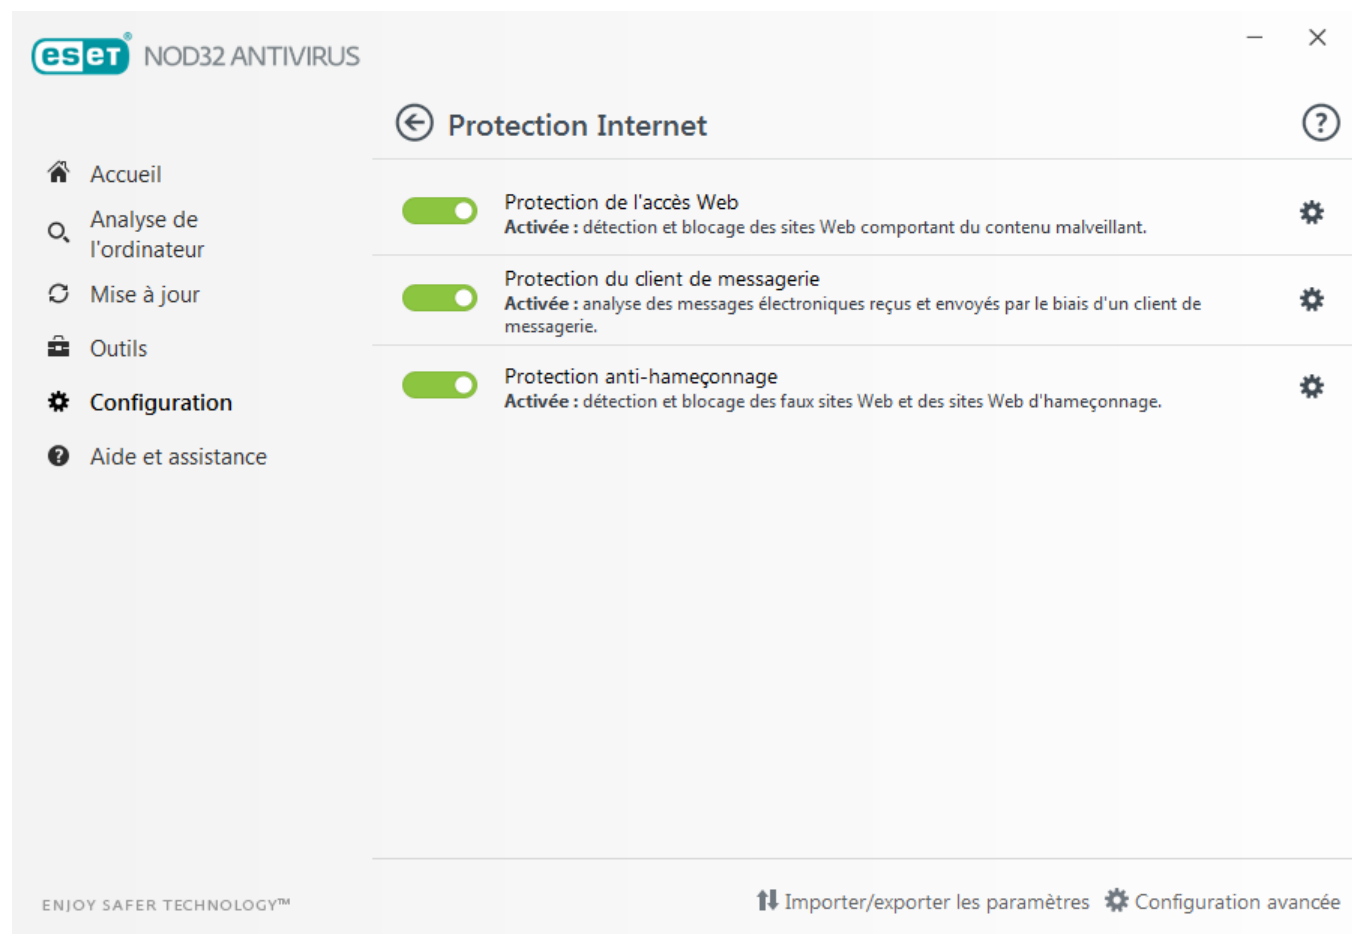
eset NOD32 ANTIVIRUS

Accueil

Analyse de l'ordinateur

Mise à jour

Outils

Configuration

Aide et assistance

Protection Internet

Protection de l'accès Web
**Activée :** détection et blocage des sites Web comportant du contenu malveillant.

Protection du client de messagerie
**Activée :** analyse des messages électroniques reçus et envoyés par le biais d'un client de messagerie.

Protection anti-hameçonnage
**Activée :** détection et blocage des faux sites Web et des sites Web d'hameçonnage.

ENJOY SAFER TECHNOLOGY™

Importer/exporter les paramètres

Configuration avancée